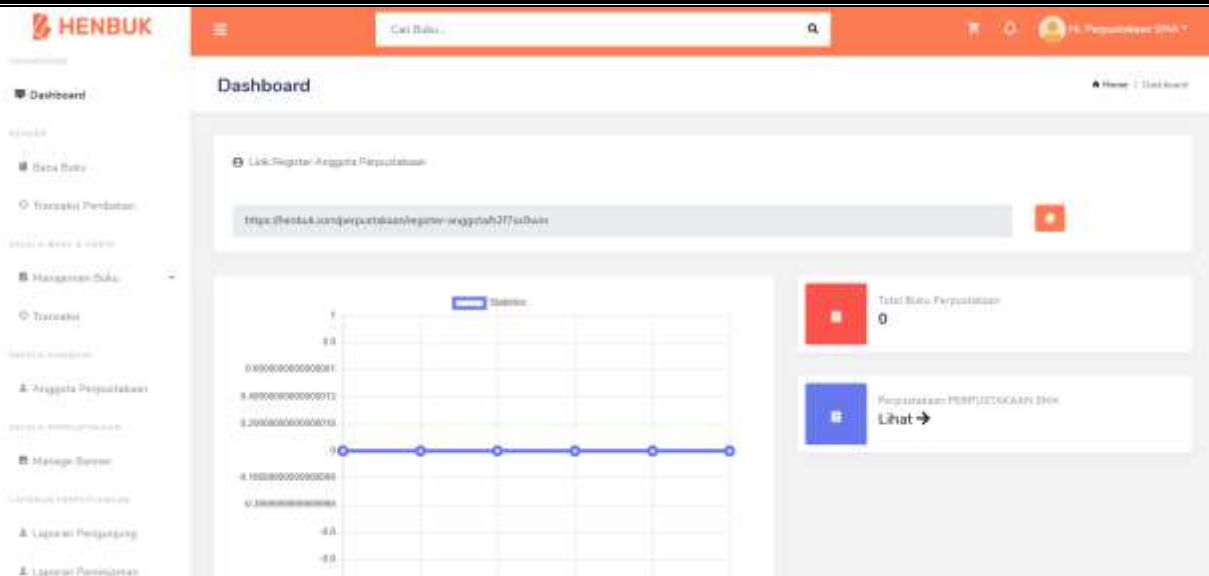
HENBUK

Cari Buku...

Hi, Perpustakaan SMA

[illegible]

Dashboard

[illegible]

Data Buku

Transaksi Pembelian

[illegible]

Manajemen Buku

Transaksi

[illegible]

Anggota Perpustakaan

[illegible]

Manage Banner

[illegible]

Laporan Pengunjung

Laporan Peminjaman

Dashboard

Home / Dashboard

Link Register Anggota Perpustakaan

https://henbuk.com/perpustakaan/register-anggota/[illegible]

Statistic

1

0.8

0.6000000000000001

0.4000000000000001

0.2000000000000001

0

-0.1999999999999999

-0.3999999999999999

-0.6

-0.8

Total Buku Perpustakaan

0

Perpustakaan PERPUSTAKAAN SMA

Lihat →